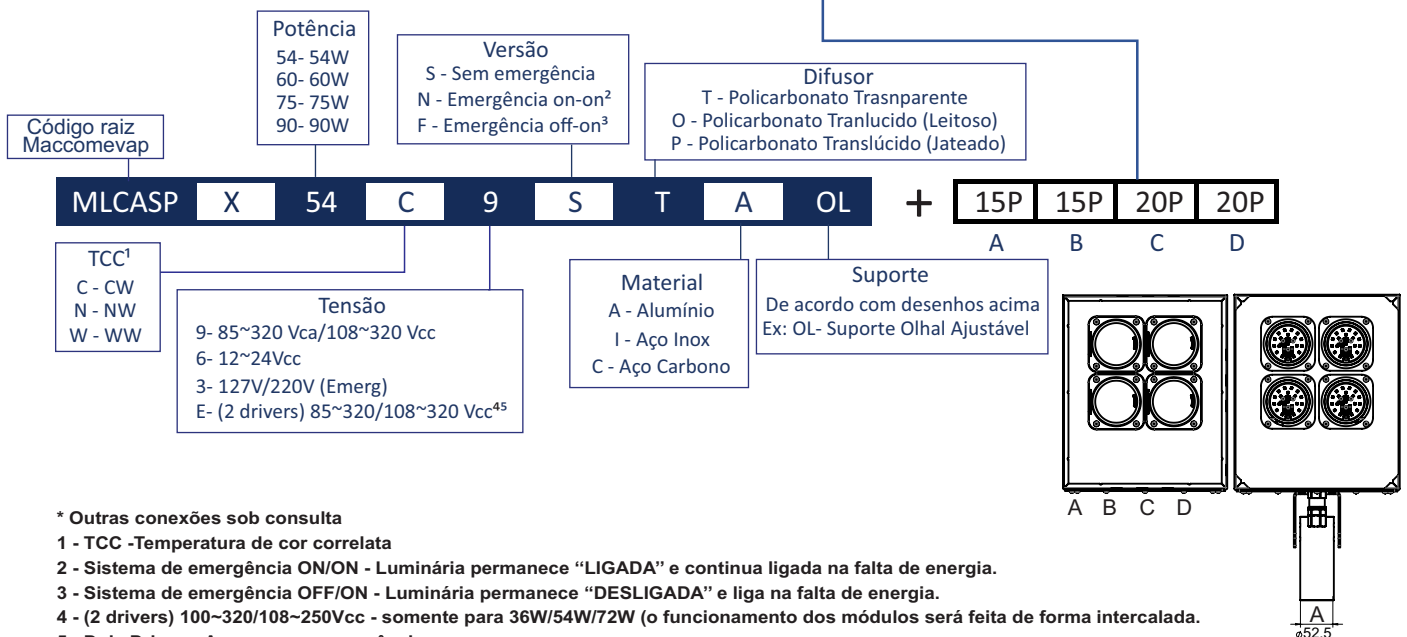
Potência
54- 54W
60- 60W
75- 75W
90- 90W

Versão
S - Sem emergência
N - Emergência on-on²
F - Emergência off-on³

Difusor
T - Policarbonato Trasnparente
O - Policarbonato Tranlucido (Leitoso)
P - Policarbonato Translúcido (Jateado)

Código raiz
Maccomevap

| MLCASP | X | 54 | C | 9 | S | T | A | OL |
|---|---|---|---|---|---|---|---|---|

+

| 15P | 15P | 20P | 20P |
|---|---|---|---|
| A | B | C | D |

TCC¹
C - CW
N - NW
W - WW

Tensão
9- 85~320 Vca/108~320 Vcc
6- 12~24Vcc
3- 127V/220V (Emerg)
E- (2 drivers) 85~320/108~320 Vcc⁴⁵

Material
A - Alumínio
I - Aço Inox
C - Aço Carbono

Suporte
De acordo com desenhos acima
Ex: OL- Suporte Olhal Ajustável

A B C D

A
ø52.5

* Outras conexões sob consulta
1 - TCC -Temperatura de cor correlata
2 - Sistema de emergência ON/ON - Luminária permanece "LIGADA" e continua ligada na falta de energia.
3 - Sistema de emergência OFF/ON - Luminária permanece "DESLIGADA" e liga na falta de energia.
4 - (2 drivers) 100~320/108~250Vcc - somente para 36W/54W/72W (o funcionamento dos módulos será feita de forma intercalada.
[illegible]